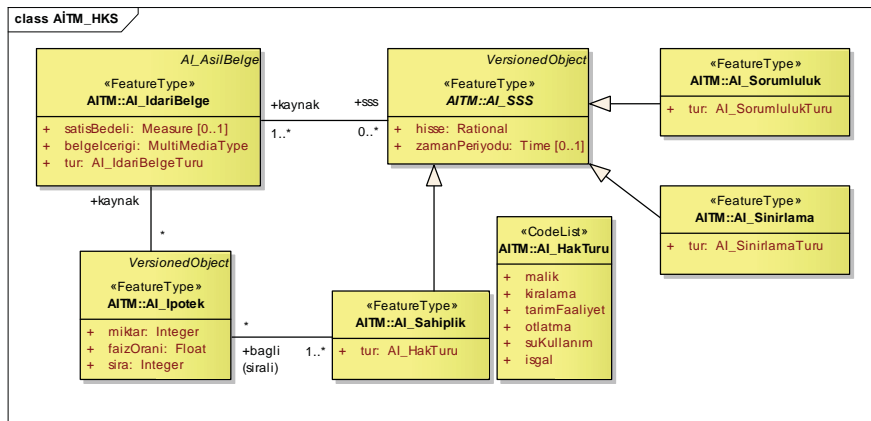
class AİTM_HKS

AI_AsilBelge
«FeatureType»
AITM::AI_IdariBelge
+ satisBedeli: Measure [0..1]
+ belgeIcerigi: MultiMediaType
+ tur: AI_IdariBelgeTuru

+kaynak
1..*
+sss
0..*

VersionedObject
«FeatureType»
AITM::AI_SSS
+ hisse: Rational
+ zamanPeriyodu: Time [0..1]

«FeatureType»
AITM::AI_Sorumluluk
+ tur: AI_SorumlulukTuru

«FeatureType»
AITM::AI_Sinirlama
+ tur: AI_SinirlamaTuru

+kaynak
*

VersionedObject
«FeatureType»
AITM::AI_Ipotek
+ miktar: Integer
+ faizOrani: Float
+ sira: Integer

*
+bagli
(sirali)
1..*

«FeatureType»
AITM::AI_Sahiplik
+ tur: AI_HakTuru

«CodeList»
AITM::AI_HakTuru
+ malik
+ kiralama
+ tarimFaaliyet
+ otlatma
+ suKullanım
+ isgal